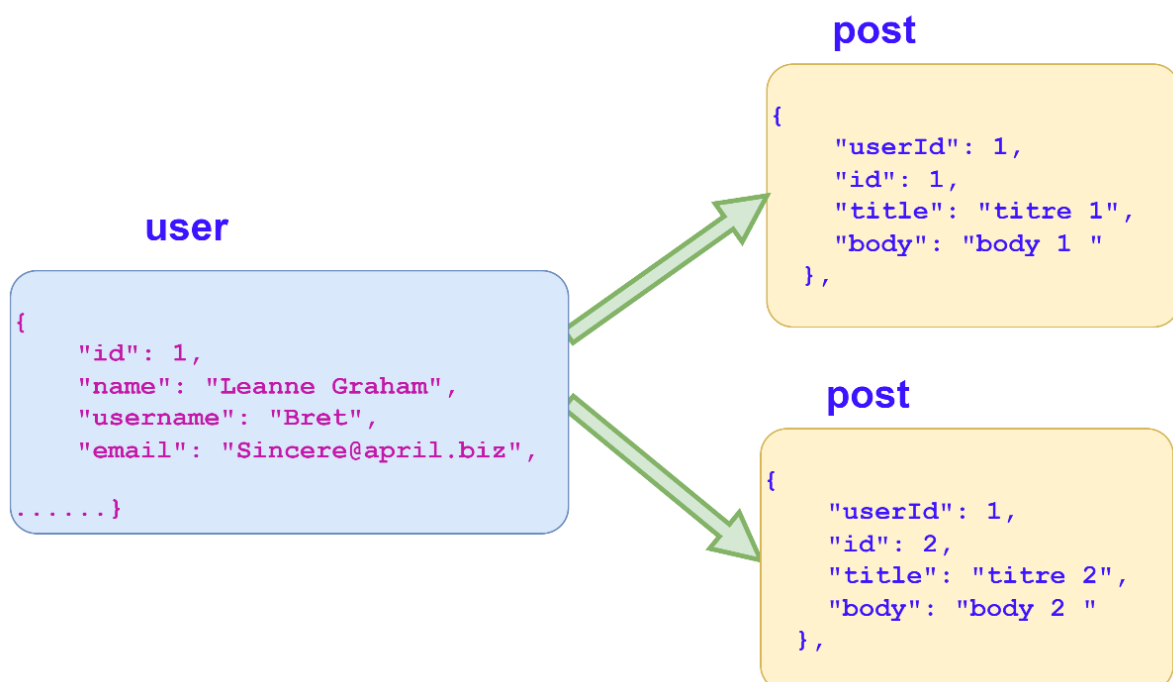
user

{
"id": 1,
"name": "Leanne Graham",
"username": "Bret",
"email": "Sincere@april.biz",

......}

post

{
"userId": 1,
"id": 1,
"title": "titre 1",
"body": "body 1 "
},

post

{
"userId": 1,
"id": 2,
"title": "titre 2",
"body": "body 2 "
},